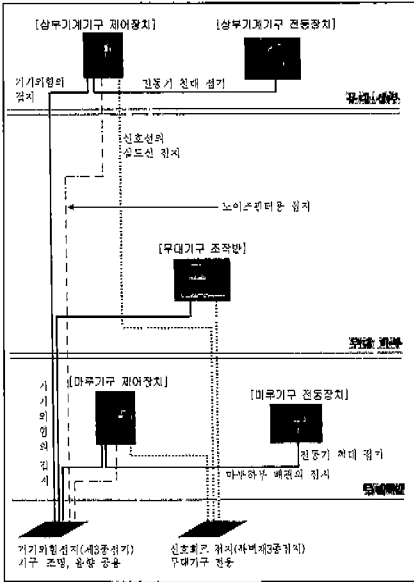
[상부기계기구 제어장치]

[상부기계기구 전동장치]

기기외함의 접지

전동기 철대 접지

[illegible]

신호선의 실드선 접지

노이즈필터용 접지

[무대기구 조작반]

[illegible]

[마루기구 제어장치]

[마루기구 전동장치]

기기외함의 접지

전동기 철대 접지

마루하부 배관의 접지

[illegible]

기기외함접지(제3종접지) 시구 조명, 음향 공용

신호회로 접지(특별제3종접지) 무대기구 전용